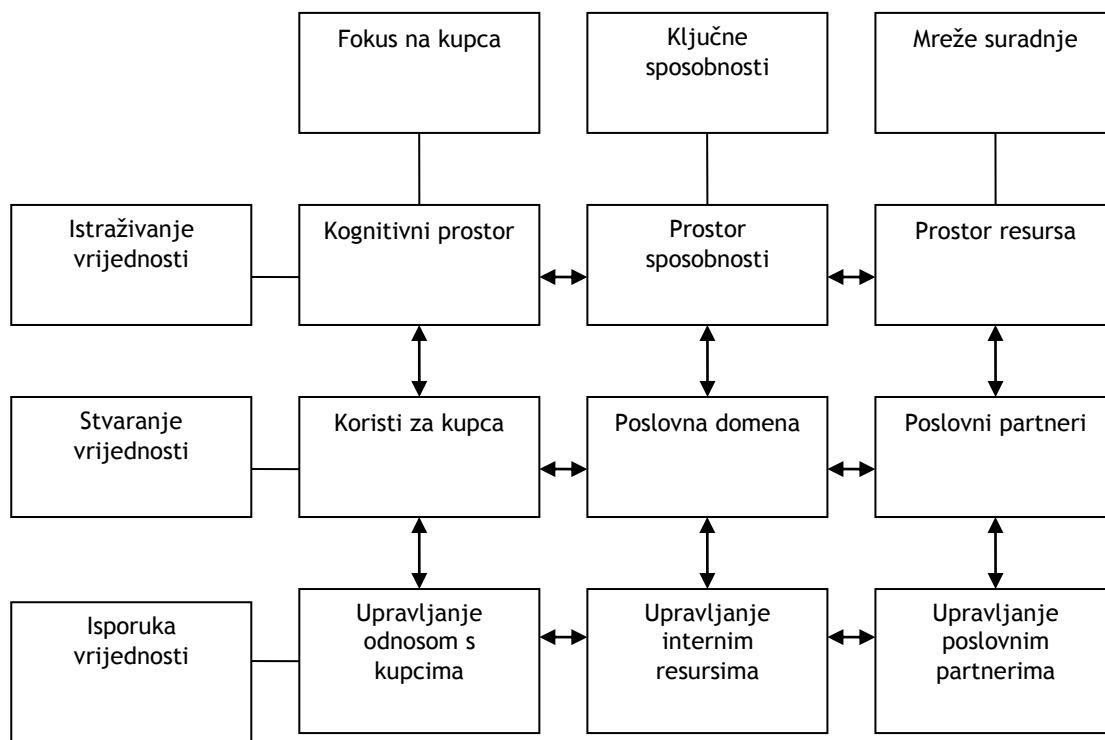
Fokus na kupca

Ključne sposobnosti

Mreže suradnje

Istraživanje vrijednosti

Kognitivni prostor

Prostor sposobnosti

Prostor resursa

Stvaranje vrijednosti

Koristi za kupca

Poslovna domena

Poslovni partneri

Isporuka vrijednosti

Upravljanje odnosom s kupcima

Upravljanje internim resursima

Upravljanje poslovnim partnerima